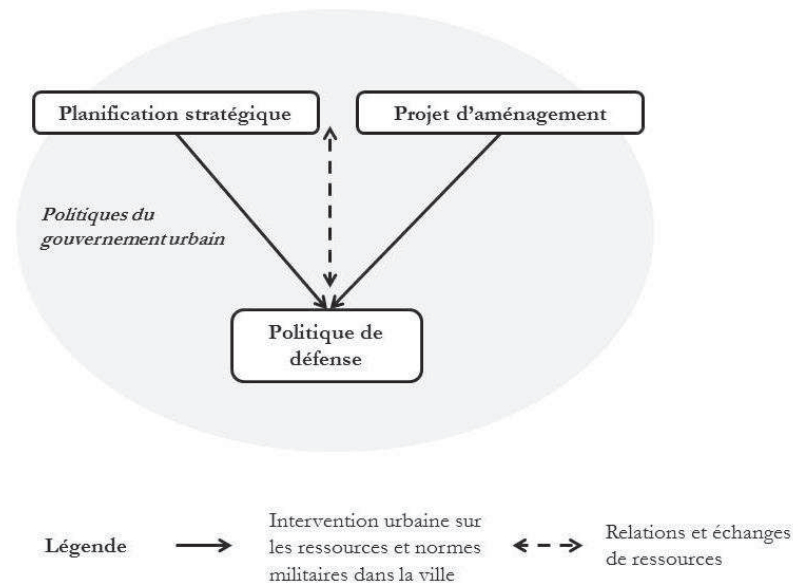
Planification stratégique

Projet d'aménagement

Politiques du gouvernement urbain

Politique de défense

Légende

Intervention urbaine sur les ressources et normes militaires dans la ville

Relations et échanges de ressources